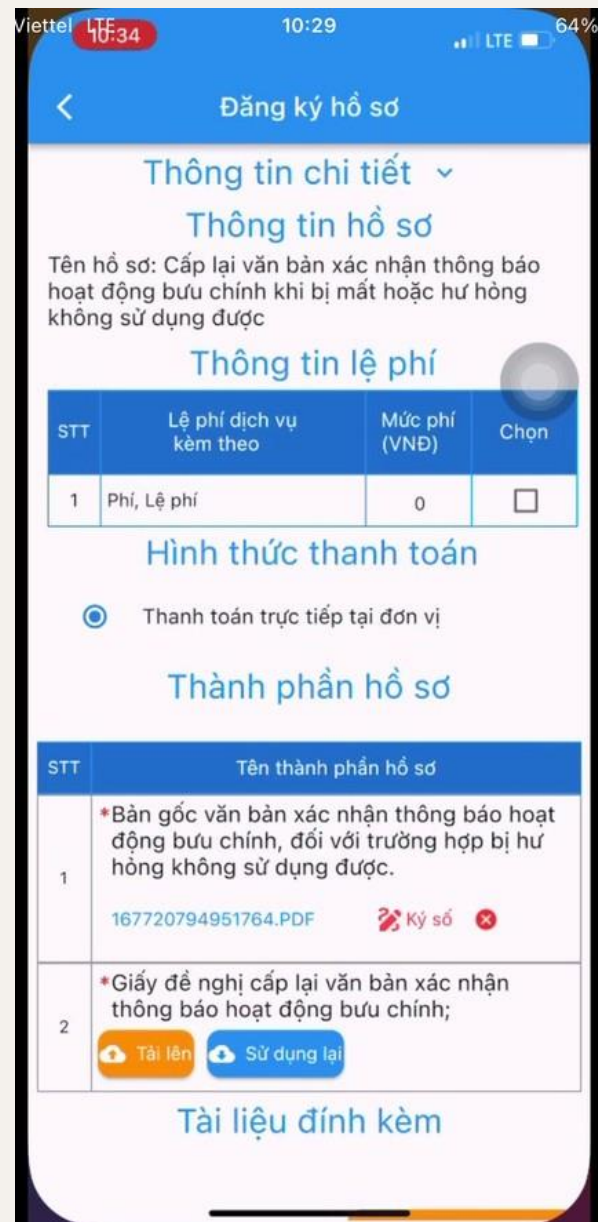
Viettel LTE 10:34 10:29 LTE 64%

Đăng ký hồ sơ

Thông tin chi tiết

Thông tin hồ sơ

Tên hồ sơ: Cấp lại văn bản xác nhận thông báo hoạt động bưu chính khi bị mất hoặc hư hỏng không sử dụng được

Thông tin lệ phí

| STT | Lệ phí dịch vụ kèm theo | Mức phí (VNĐ) | Chọn |
|---|---|---|---|
| 1 | Phí, Lệ phí | 0 | ☐ |

Hình thức thanh toán

Thanh toán trực tiếp tại đơn vị

Thành phần hồ sơ

| STT | Tên thành phần hồ sơ |
|---|---|
| 1 | *Bản gốc văn bản xác nhận thông báo hoạt động bưu chính, đối với trường hợp bị hư hỏng không sử dụng được. 167720794951764.PDF Ký số |
| 2 | *Giấy đề nghị cấp lại văn bản xác nhận thông báo hoạt động bưu chính; Tải lên Sử dụng lại |

Tài liệu đính kèm